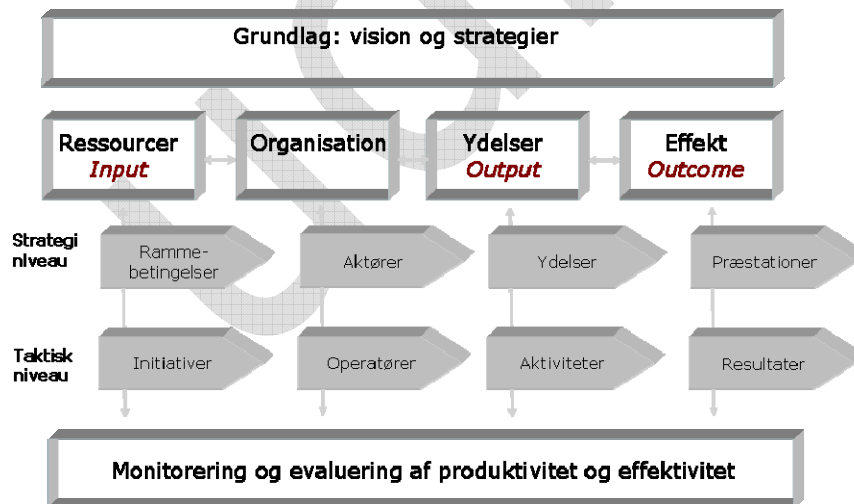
Grundlag: vision og strategier

Ressourcer
Input

Organisation

Ydelser
Output

Effekt
Outcome

Strategi niveau

Rammebetingelser

Aktører

Ydelser

Præstationer

Taktisk niveau

Initiativer

Operatører

Aktiviteter

Resultater

Monitorering og evaluering af produktivitet og effektivitet